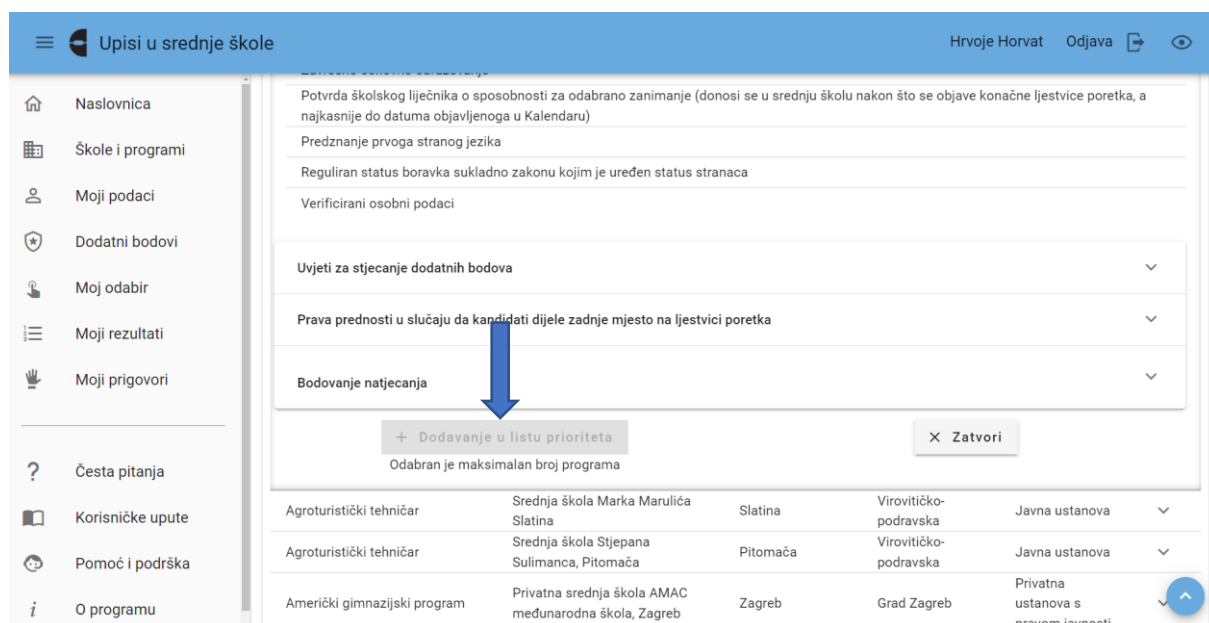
Upisi u srednje škole

Hrvoje Horvat Odjava

Naslovnica
Škole i programi
Moji podaci
Dodatni bodovi
Moj odabir
Moji rezultati
Moji prigovori

Česta pitanja
Korisničke upute
Pomoć i podrška
O programu

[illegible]

Potvrda školskog liječnika o sposobnosti za odabrano zanimanje (donosi se u srednju školu nakon što se objave konačne ljestvice poretka, a najkasnije do datuma objavljenoga u Kalendaru)

Predznanje prvoga stranog jezika

Reguliran status boravka sukladno zakonu kojim je uređen status stranaca

Verificirani osobni podaci

Uvjeti za stjecanje dodatnih bodova

Prava prednosti u slučaju da kandidati dijele zadnje mjesto na ljestvici poretka

Bodovanje natjecanja

+ Dodavanje u listu prioriteta

Odabran je maksimalan broj programa

× Zatvori

| | | | | |
|---|---|---|---|---|
| Agroturistički tehničar | Srednja škola Marka Marulića Slatina | Slatina | Virovitičko-podravska | Javna ustanova |
| Agroturistički tehničar | Srednja škola Stjepana Sulimanca, Pitomača | Pitomača | Virovitičko-podravska | Javna ustanova |
| Američki gimnazijski program | Privatna srednja škola AMAC međunarodna škola, Zagreb | Zagreb | Grad Zagreb | Privatna ustanova s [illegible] |